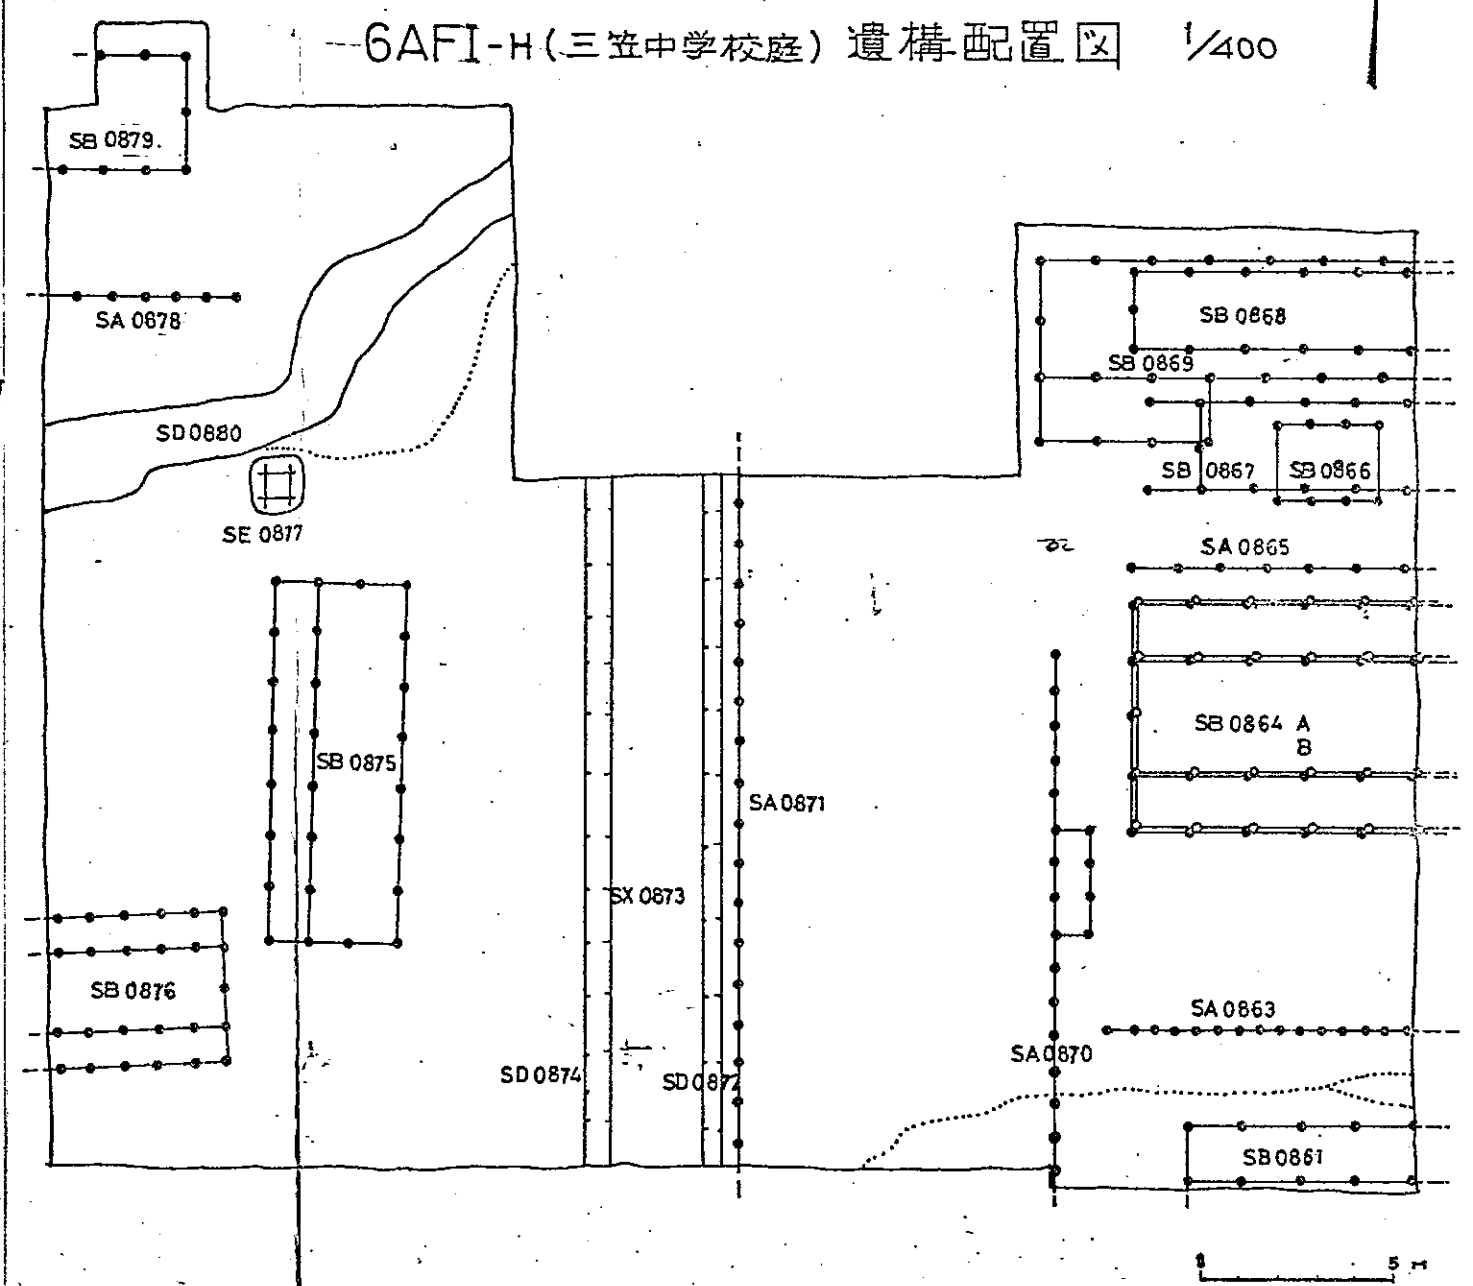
6AFI-H（三笠中学校庭）遺構配置図 $\frac{1}{400}$

SB 0879.

SA 0678

SD 0880

SE 0877

SB 0868

SB 0869

SB 0867

SB 0866

SA 0865

SB 0864 A
B

SB 0875

SA 0871

SX 0873

SB 0876

SA 0863

SA 0870

SD 0874

SD 0872

SB 0861

0

5 m